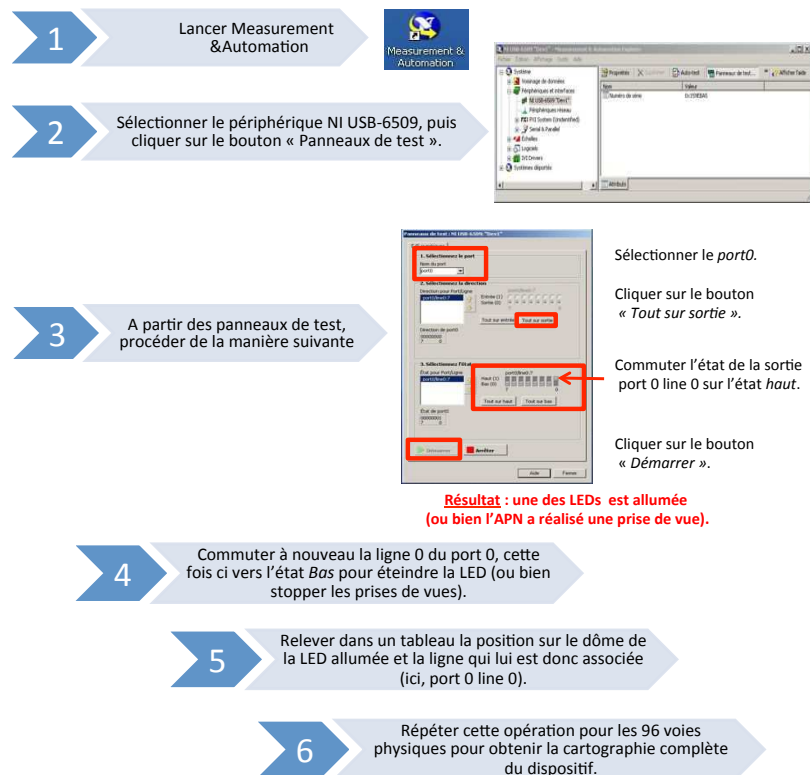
1

Lancer Measurement &Automation

Measurement & Automation

2

Sélectionner le périphérique NI USB-6509, puis cliquer sur le bouton « Panneaux de test ».

NI USB-6509 "Dev1" - Measurement & Automation Explorer

Fichier Édition Affichage Outils Aide

Système

Voisinage de données

Périphériques et interfaces

NI USB-6509 "Dev1"

Périphériques réseau

PXI System (Unidentified)

Serial & Parallel

Échelles

Logiciels

IVI Drivers

Systèmes déportés

Propriétés

Supprimer

Auto-test

Panneaux de test...

Afficher l'aide

Nom

Valeur

Numéro de série

0x159E8A5

Attributs

Panneaux de test : NI USB-6509: "Dev1"

1. Sélectionnez le port

Nom du port

port0

2. Sélectionnez la direction

Direction pour Port/Ligne

port0/line0:7

Entrée (1)

Sortie (0)

Tout sur entrée

Tout sur sortie

Direction de port0

3. Sélectionnez l'état

État pour Port/Ligne

port0/line0:7

Haut (1)

Bas (0)

Tout sur haut

Tout sur bas

État de port0

Démarrer

Arrêter

Aide

Fermer

3

A partir des panneaux de test, procéder de la manière suivante

Sélectionner le port0.

Cliquer sur le bouton « Tout sur sortie ».

Commuter l'état de la sortie port 0 line 0 sur l'état haut.

Cliquer sur le bouton « Démarrer ».

Résultat : une des LEDs est allumée (ou bien l'APN a réalisé une prise de vue).

4

Commuter à nouveau la ligne 0 du port 0, cette fois ci vers l'état Bas pour éteindre la LED (ou bien stopper les prises de vues).

5

Relever dans un tableau la position sur le dôme de la LED allumée et la ligne qui lui est donc associée (ici, port 0 line 0).

6

Répéter cette opération pour les 96 voies physiques pour obtenir la cartographie complète du dispositif.